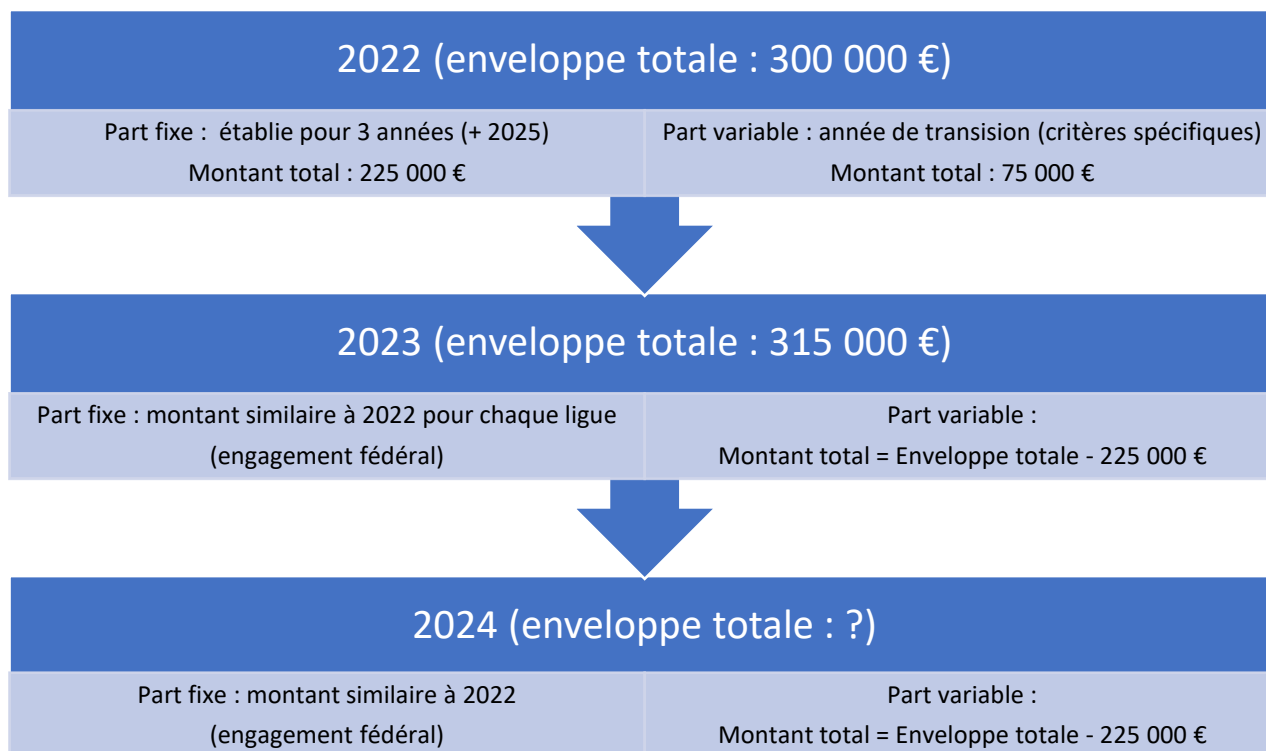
2022 (enveloppe totale : 300 000 €)

Part fixe : établie pour 3 années (+ 2025)
Montant total : 225 000 €

Part variable : année de transision (critères spécifiques)
Montant total : 75 000 €

2023 (enveloppe totale : 315 000 €)

Part fixe : montant similaire à 2022 pour chaque ligue (engagement fédéral)

Part variable :
Montant total = Enveloppe totale - 225 000 €

2024 (enveloppe totale : ?)

Part fixe : montant similaire à 2022 (engagement fédéral)

Part variable :
Montant total = Enveloppe totale - 225 000 €